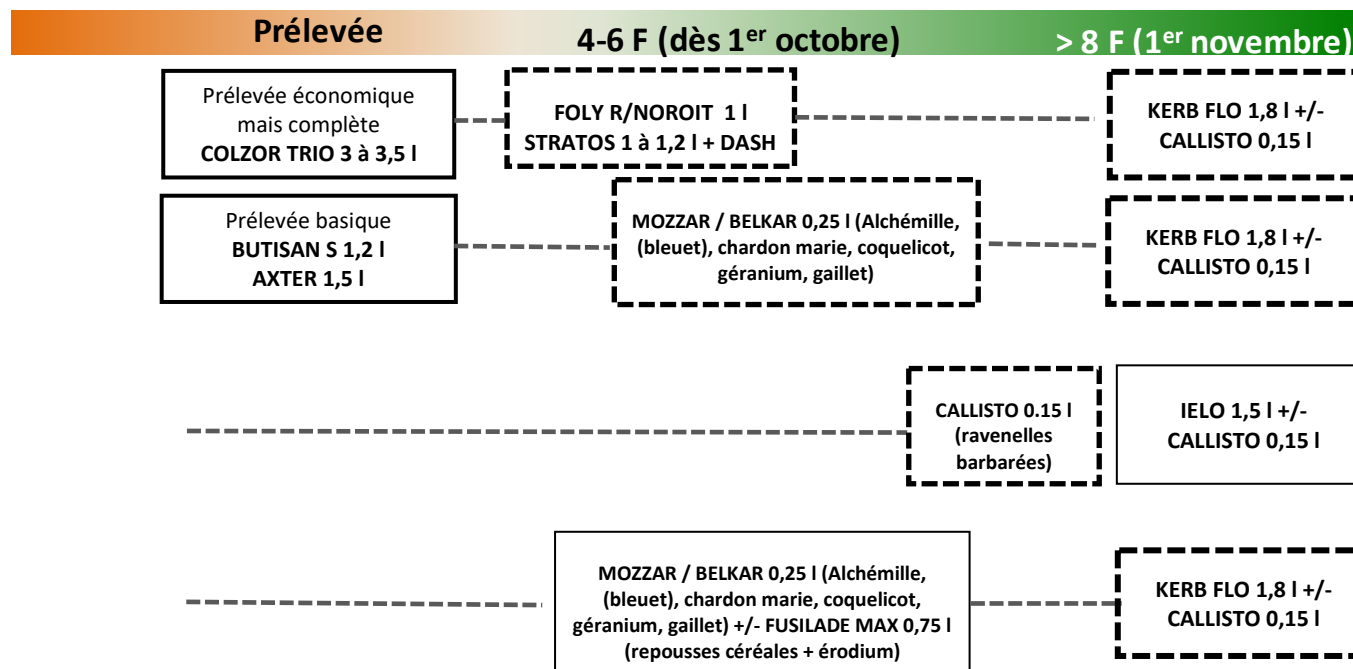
Prélevée

4-6 F (dès 1$^{er}$ octobre)

> 8 F (1$^{er}$ novembre)

Prélevée économique mais complète
COLZOR TRIO 3 à 3,5 l

FOLY R/NOROIT 1 l
STRATOS 1 à 1,2 l + DASH

KERB FLO 1,8 l +/-
CALLISTO 0,15 l

Prélevée basique
BUTISAN S 1,2 l
AXTER 1,5 l

MOZZAR / BELKAR 0,25 l (Alchémille, (bleuet), chardon marie, coquelicot, géranium, gaillet)

KERB FLO 1,8 l +/-
CALLISTO 0,15 l

CALLISTO 0.15 l
(ravenelles barbarées)

IELO 1,5 l +/-
CALLISTO 0,15 l

MOZZAR / BELKAR 0,25 l (Alchémille, (bleuet), chardon marie, coquelicot, géranium, gaillet) +/- FUSILADE MAX 0,75 l
(repousses céréales + érodium)

KERB FLO 1,8 l +/-
CALLISTO 0,15 l